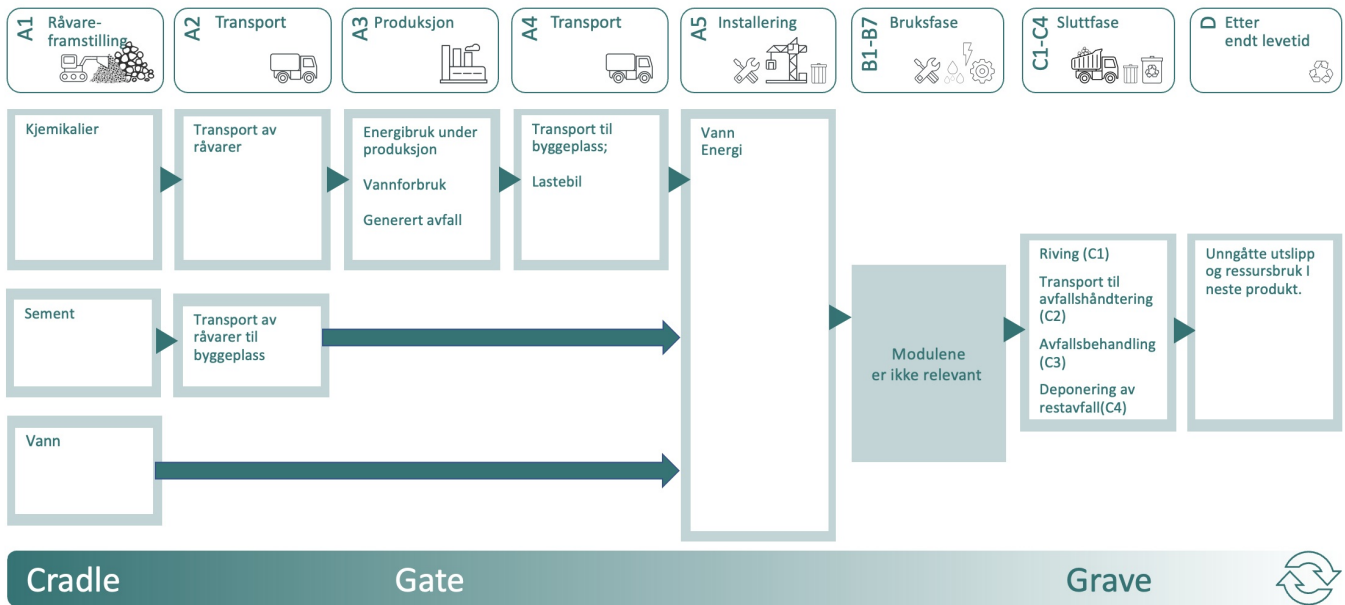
A1 Råvareframstilling

A2 Transport

A3 Produksjon

A4 Transport

A5 Installering

B1-B7 Bruksfase

C1-C4 Sluttfase

D Etter endt levetid

Kjemikalier

Transport av råvarer

Energibruk under produksjon

Vannforbruk

Generert avfall

Transport til byggeplass;

Lastebil

Vann
Energi

Sement

Transport av råvarer til byggeplass

Vann

Modulene er ikke relevant

Riving (C1)

Transport til avfallshåndtering (C2)

Avfallsbehandling (C3)

Deponering av restavfall(C4)

Unngåtte utslipp og ressursbruk I neste produkt.

Cradle

Gate

Grave